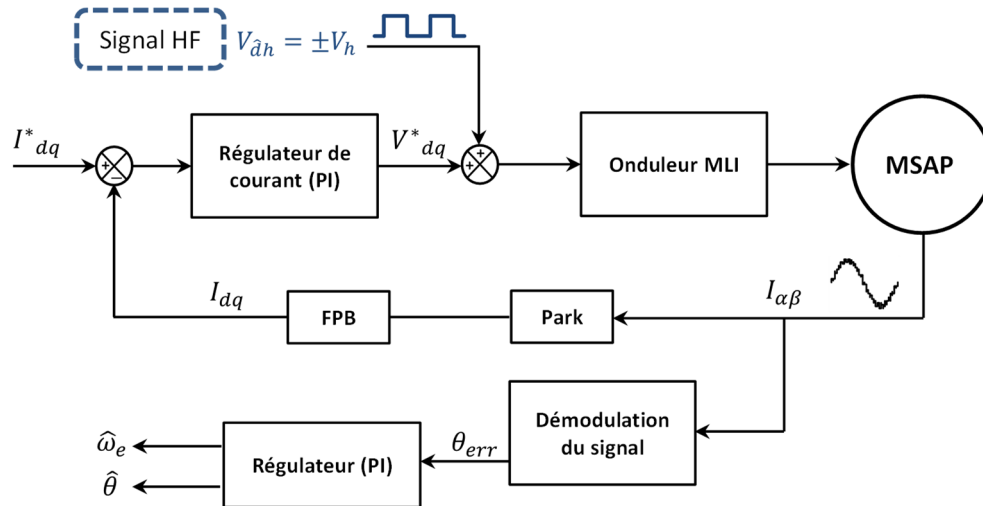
Signal HF $V_{\hat{d}h} = \pm V_h$

$I^*_{dq}$

+
−

Régulateur de courant (PI)

$V^*_{dq}$

+
+

Onduleur MLI

MSAP

$I_{dq}$

FPB

Park

$I_{\alpha\beta}$

Démodulation du signal

$\hat{\omega}_e$

$\hat{\theta}$

Régulateur (PI)

$\theta_{err}$